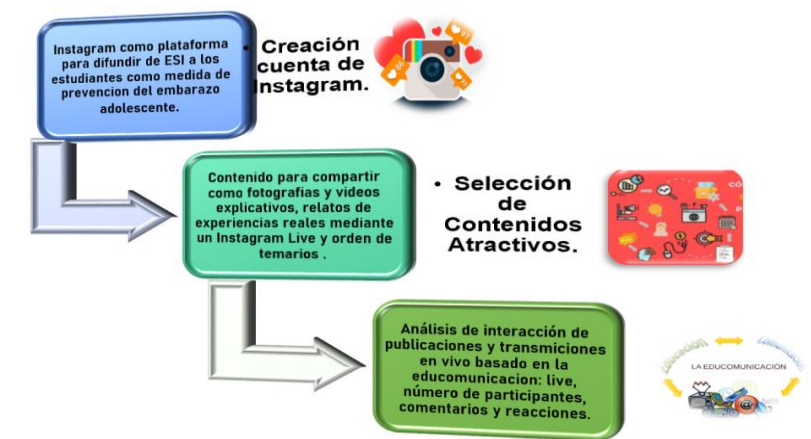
Instagram como plataforma para difundir de ESI a los estudiantes como medida de prevencion del embarazo adolescente.

• Creación cuenta de Instagram.

Contenido para compartir como fotografias y videos explicativos, relatos de experiencias reales mediante un Instagram Live y orden de temarios .

• Selección de Contenidos Atractivos.

Análisis de interacción de publicaciones y transmiciones en vivo basado en la educomunicacion: live, número de participantes, comentarios y reacciones.

Educación

Comunicación

LA EDUCOMUNICACIÓN